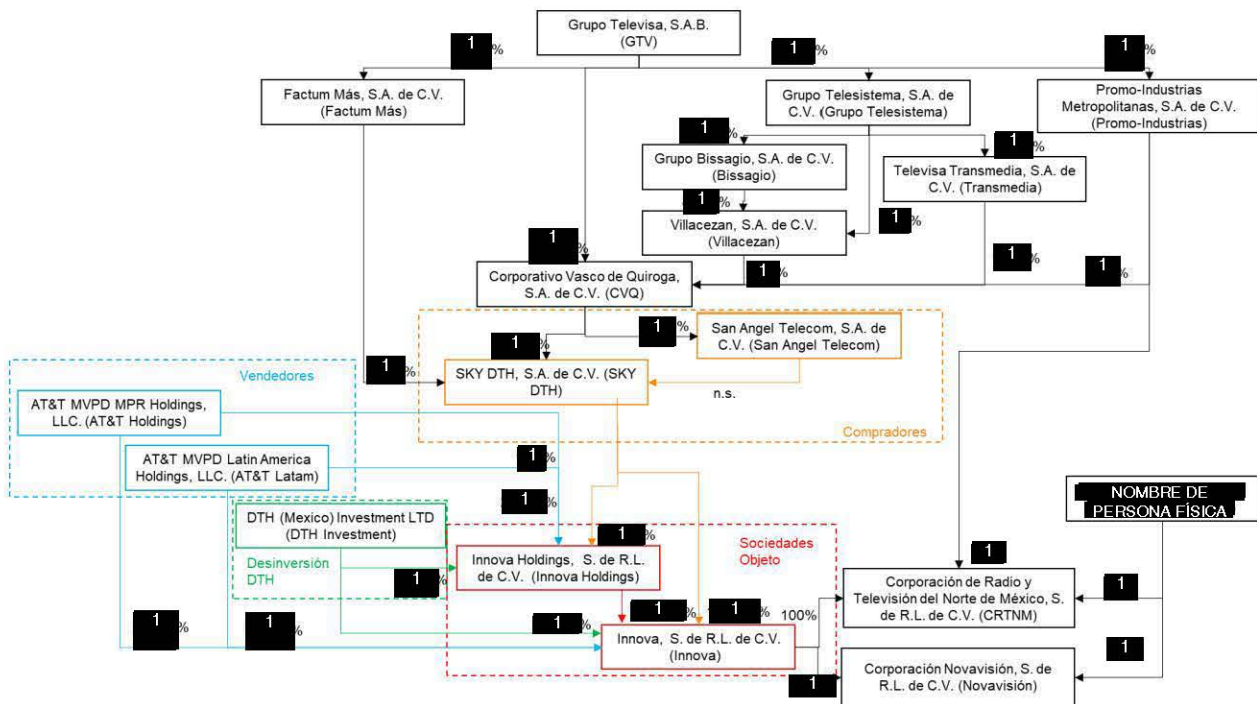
Grupo Televisa, S.A.B. (GTV)

1 %

1 %

1 %

Factum Más, S.A. de C.V. (Factum Más)

Grupo Telesistema, S.A. de C.V. (Grupo Telesistema)

Promo-Industrias Metropolitanas, S.A. de C.V. (Promo-Industrias)

1 %

1 %

Grupo Bissagio, S.A. de C.V. (Bissagio)

Televisa Transmedia, S.A. de C.V. (Transmedia)

1 %

Villacezan, S.A. de C.V. (Villacezan)

1 %

1 %

Corporativo Vasco de Quiroga, S.A. de C.V. (CVQ)

1 %

1 %

1 %

1 %

San Angel Telecom, S.A. de C.V. (San Angel Telecom)

1 %

Vendedores

1 %

SKY DTH, S.A. de C.V. (SKY DTH)

n.s.

AT&T MVPD MPR Holdings, LLC. (AT&T Holdings)

Compradores

AT&T MVPD Latin America Holdings, LLC. (AT&T Latam)

1 %

NOMBRE DE PERSONA FÍSICA

1 %

DTH (Mexico) Investment LTD (DTH Investment)

1 %

Sociedades Objeto

Desinversión DTH

Innova Holdings, S. de R.L. de C.V. (Innova Holdings)

1

1 %

Corporación de Radio y Televisión del Norte de México, S. de R.L. de C.V. (CRTNM)

1

1 %

1 %

1 %

1 %

100%

1 %

Innova, S. de R.L. de C.V. (Innova)

1

Corporación Novavisión, S. de R.L. de C.V. (Novavisión)

1